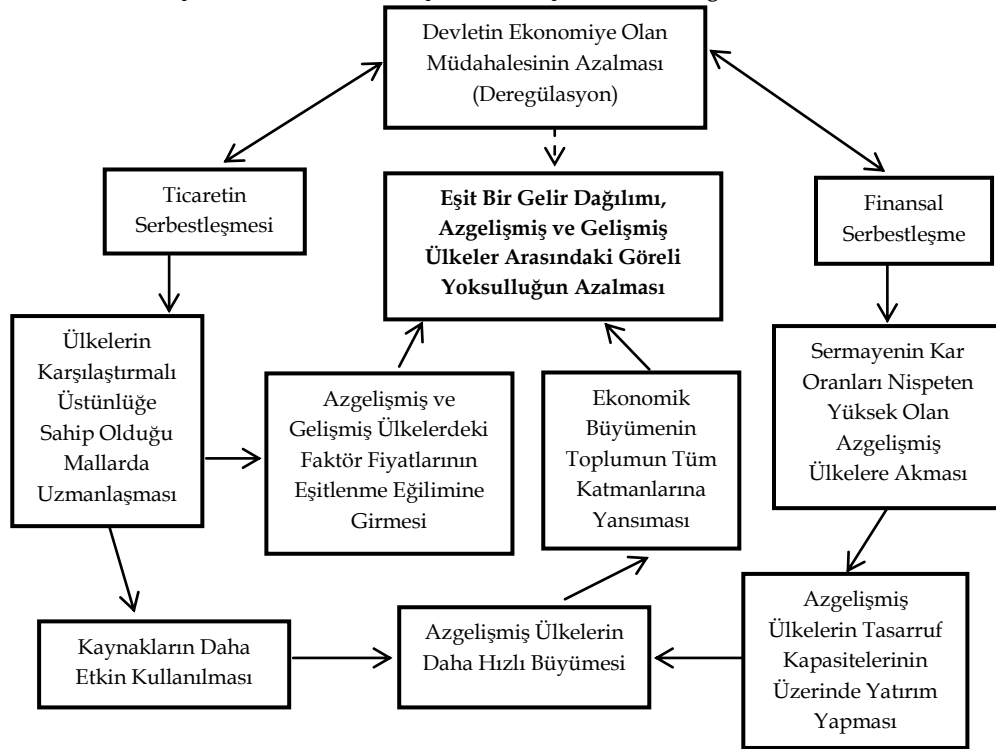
Devletin Ekonomiye Olan Müdahalesinin Azalması (Deregülasyon)

Ticaretin Serbestleşmesi

Eşit Bir Gelir Dağılımı, Azgelişmiş ve Gelişmiş Ülkeler Arasındaki Göreli Yoksulluğun Azalması

Finansal Serbestleşme

Ülkelerin Karşılaştırmalı Üstünlüğe Sahip Olduğu Mallarda Uzmanlaşması

Azgelişmiş ve Gelişmiş Ülkelerdeki Faktör Fiyatlarının Eşitlenme Eğilimine Girmesi

Ekonomik Büyümenin Toplumun Tüm Katmanlarına Yansıması

Sermayenin Kar Oranları Nispeten Yüksek Olan Azgelişmiş Ülkelere Akması

Kaynakların Daha Etkin Kullanılması

Azgelişmiş Ülkelerin Daha Hızlı Büyümesi

Azgelişmiş Ülkelerin Tasarruf Kapasitelerinin Üzerinde Yatırım Yapması